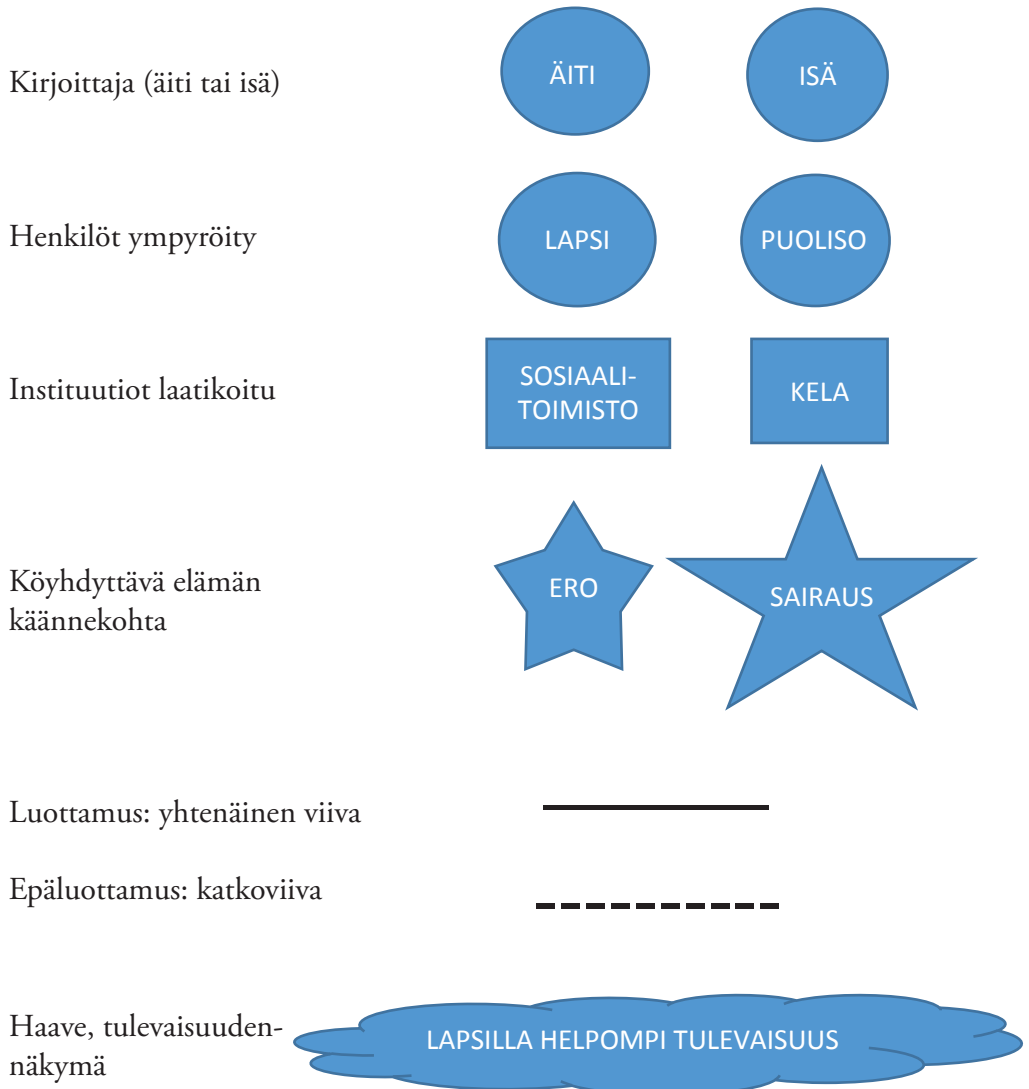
Kirjoittaja (äiti tai isä)

ÄITI

ISÄ

Henkilöt ympyröity

LAPSI

PUOLISO

Instituutiot laatikoitu

SOSIAALITOIMISTO

KELA

Köyhdyttävä elämän käännekohta

ERO

SAIRAUS

Luottamus: yhtenäinen viiva

Epäluottamus: katkoviiva

Haave, tulevaisuudennäkymä

LAPSILLA HELPOMPI TULEVAISUUS